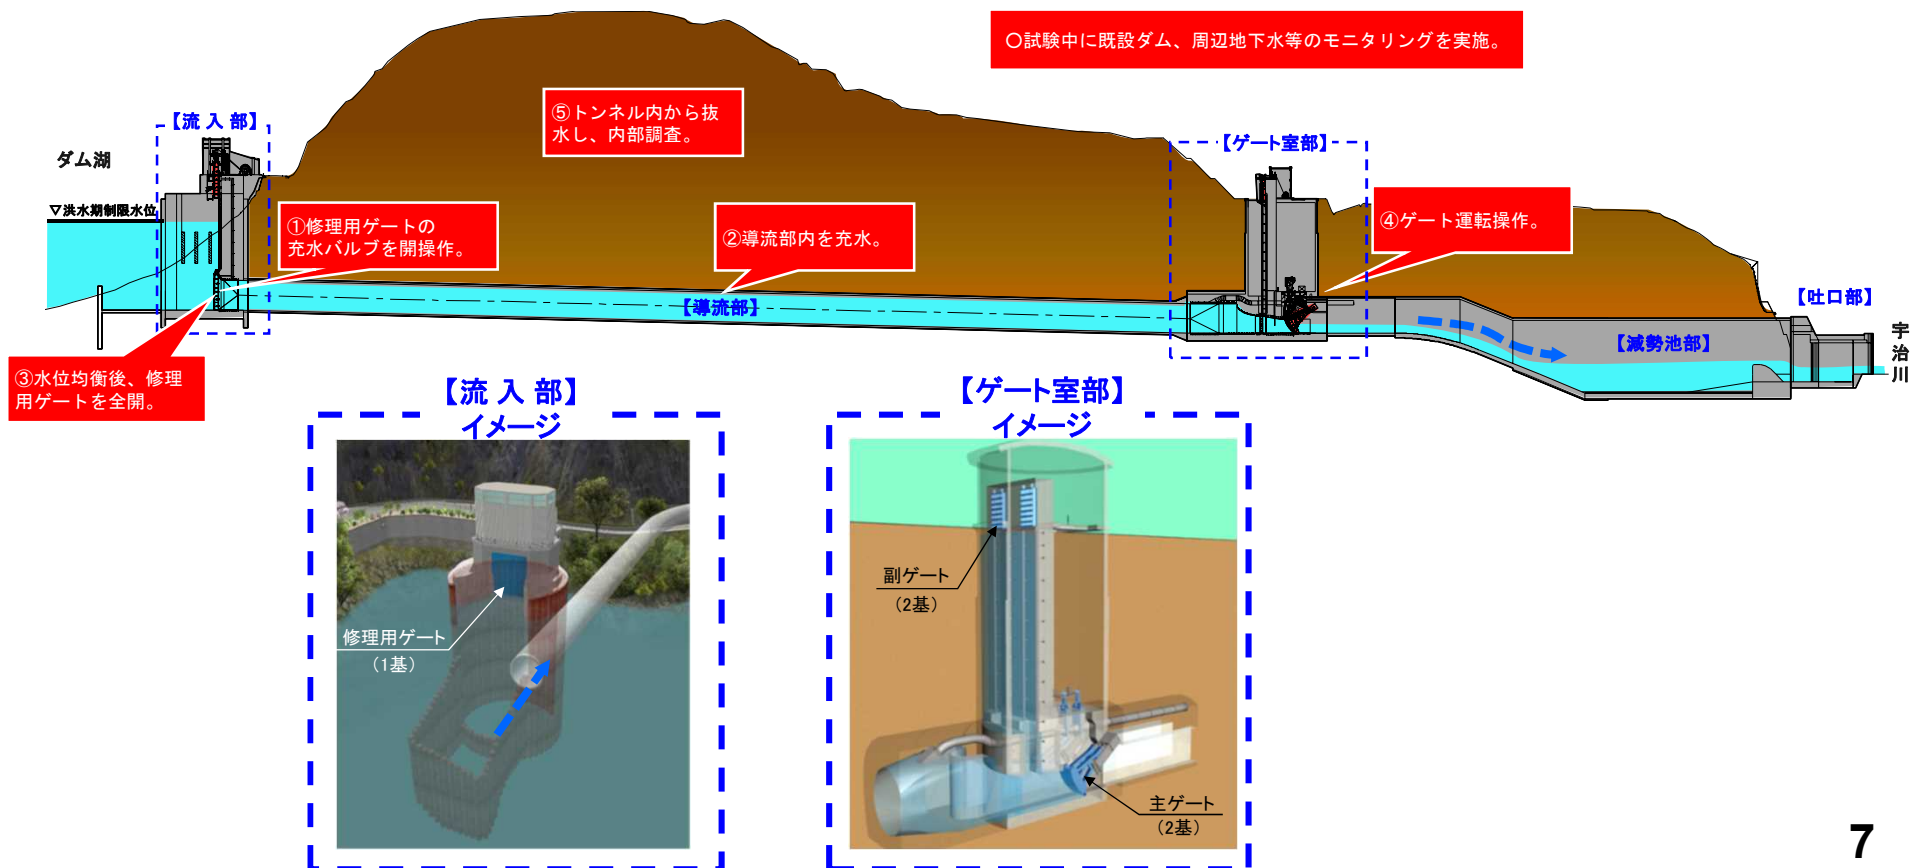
○試験中に既設ダム、周辺地下水等のモニタリングを実施。

【流 入 部】

ダム湖

▽洪水期制限水位

⑤トンネル内から抜水し、内部調査。

①修理用ゲートの充水バルブを開操作。

②導流部内を充水。

【ゲート室部】

④ゲート運転操作。

【導流部】

【吐口部】

【減勢池部】

宇治川

③水位均衡後、修理用ゲートを全開。

【流 入 部】
イメージ

修理用ゲート
（1基）

【ゲート室部】
イメージ

副ゲート
（2基）

主ゲート
（2基）

7